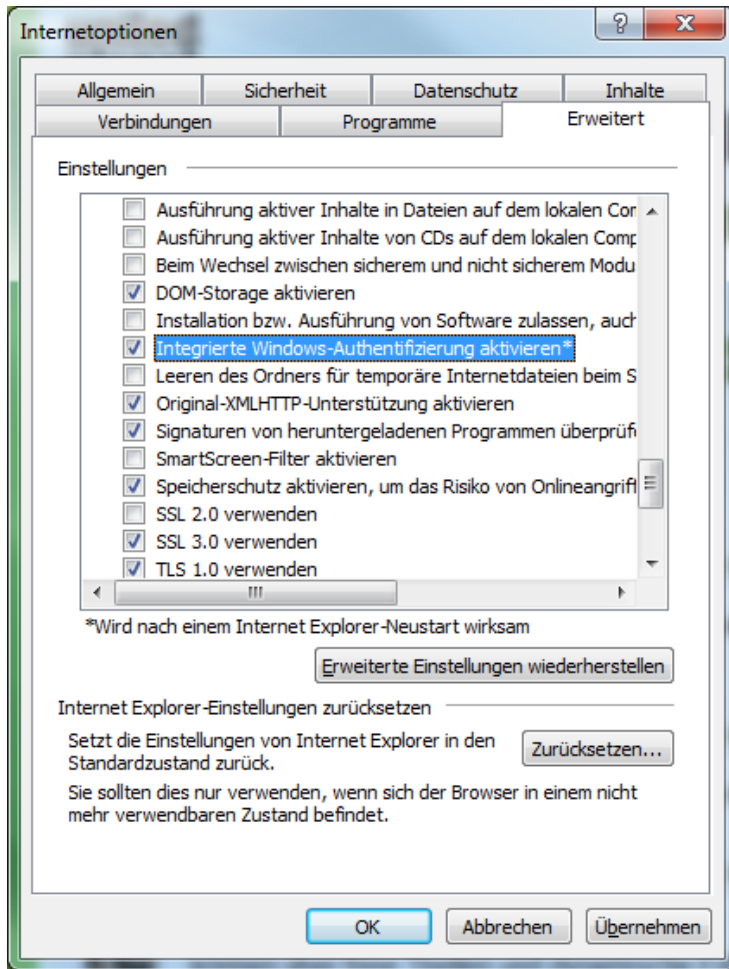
Internetoptionen

?
X

Allgemein
Sicherheit
Datenschutz
Inhalte
Verbindungen
Programme
Erweitert

Einstellungen

Ausführung aktiver Inhalte in Dateien auf dem lokalen Cor
Ausführung aktiver Inhalte von CDs auf dem lokalen Comp
Beim Wechsel zwischen sicherem und nicht sicherem Modu
DOM-Storage aktivieren
Installation bzw. Ausführung von Software zulassen, auch
Integrierte Windows-Authentifizierung aktivieren*
Leeren des Ordners für temporäre Internetdateien beim S
Original-XMLHTTP-Unterstützung aktivieren
Signaturen von heruntergeladenen Programmen überprüfe
SmartScreen-Filter aktivieren
Speicherschutz aktivieren, um das Risiko von Onlineangrift
SSL 2.0 verwenden
SSL 3.0 verwenden
TLS 1.0 verwenden

*Wird nach einem Internet Explorer-Neustart wirksam

Erweiterte Einstellungen wiederherstellen

Internet Explorer-Einstellungen zurücksetzen

Setzt die Einstellungen von Internet Explorer in den Standardzustand zurück.

Zurücksetzen...

Sie sollten dies nur verwenden, wenn sich der Browser in einem nicht mehr verwendbaren Zustand befindet.

OK
Abbrechen
Übernehmen